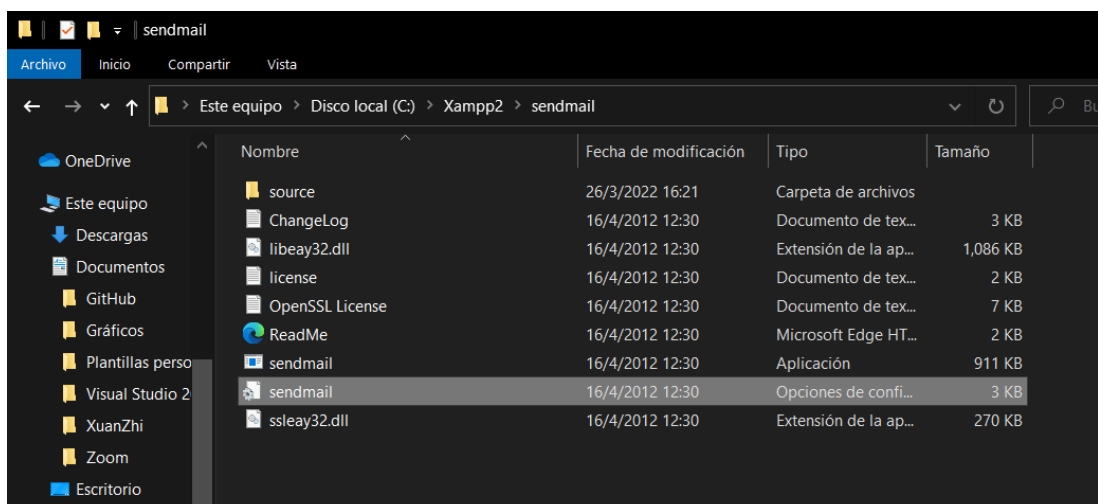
sendmail

Archivo Inicio Compartir Vista

Este equipo > Disco local (C:) > Xampp2 > sendmail

Bu

OneDrive
Este equipo
Descargas
Documentos
GitHub
Gráficos
Plantillas perso
Visual Studio 2
XuanZhi
Zoom
Escritorio

| Nombre | Fecha de modificación | Tipo | Tamaño |
|---|---|---|---|
| source | 26/3/2022 16:21 | Carpeta de archivos | |
| ChangeLog | 16/4/2012 12:30 | Documento de tex... | 3 KB |
| libeay32.dll | 16/4/2012 12:30 | Extensión de la ap... | 1,086 KB |
| license | 16/4/2012 12:30 | Documento de tex... | 2 KB |
| OpenSSL License | 16/4/2012 12:30 | Documento de tex... | 7 KB |
| ReadMe | 16/4/2012 12:30 | Microsoft Edge HT... | 2 KB |
| sendmail | 16/4/2012 12:30 | Aplicación | 911 KB |
| sendmail | 16/4/2012 12:30 | Opciones de confi... | 3 KB |
| ssleay32.dll | 16/4/2012 12:30 | Extensión de la ap... | 270 KB |